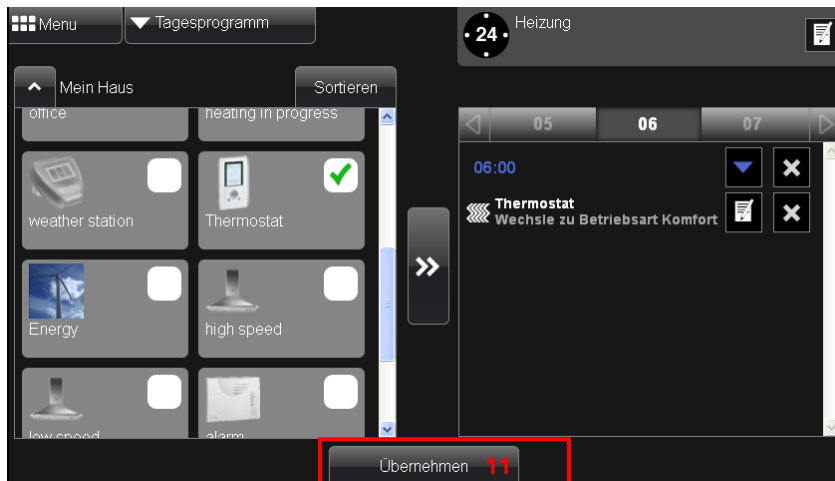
Menu
Tagesprogramm
24
Heizung
Mein Haus
Sortieren
office
heating in progress
weather station
Thermostat
Energy
high speed
low speed
alarm
05
06
07
06:00
Thermostat
Wechsle zu Betriebsart Komfort
Übernehmen 11